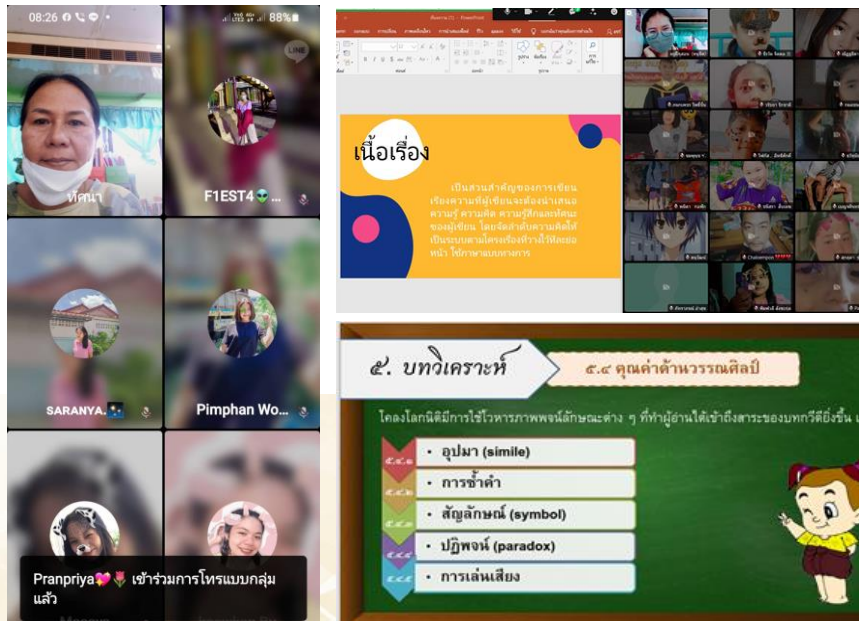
08:26 88%

LINE

หัดนา

F1EST4👽...

SARANYA.

Pimphan Wo...

Pranpriya💖🌷 เข้าร่วมการโทรแบบกลุ่มแล้ว

เนื้อเรื่อง

เป็นส่วนสำคัญของการเขียนเรียงความที่ผู้เขียนจะต้องนำเสนอความรู้ ความคิด ความรู้สึกและทัศนะของผู้เขียน โดยจัดลำดับความคิดให้เป็นระบบตามโครงเรื่องที่วางไว้ทีละย่อหน้า ใช้ภาษาตามแบบแผนการ

๕. บทวิเคราะห์

๕.๔ คุณค่าด้านวรรณศิลป์

โคลงโลกนิติมีการใช้โวหารภาพพจน์ลักษณะต่าง ๆ ที่ทำผู้อ่านได้เข้าถึงสาระของบทกวีอีกยิ่งขึ้น

• อุปมา (simile)

• การซ้ำคำ

• สัญลักษณ์ (symbol)

• ปฏิพจน์ (paradox)

• การเล่นเสียง